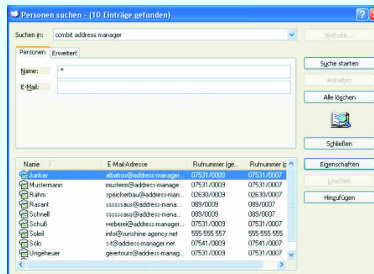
Personen suchen - (10 Einträge gefunden)

Suchen in: combit address manager

Website...

Personen | Erweitert

Name: *

E-Mail:

Suche starten

Anhalten

Alle löschen

Schließen

Eigenschaften

Löschen

Hinzufügen

| Name | E-MailAdresse | Rufnummer (ge... | Rufnummer (p... |
|---|---|---|---|
| Junker | albatros@address-manager... | 07531/0009 | 07531/0007 |
| Mustermann | mustern@address-manage... | 07531/0009 | 07531/0007 |
| Rahm | speicherbau@address-man... | 02630/0009 | 02630/0007 |
| Rasant | ssssssaus@address-man... | 089/0009 | 089/0007 |
| Schnell | ssssssaus@address-man... | 089/0009 | 089/0007 |
| Schuß | weberei@address-manage... | 07531/0009 | 07531/0007 |
| Soleil | info@sunshine-agency.net | 555 555 557 | 555 555 555 |
| Solo | s4@address-manager.net | 07541/0009 | 07541/0007 |
| Ungeheuer | geiertours@address-manag... | 07531/0009 | 07531/0007 |